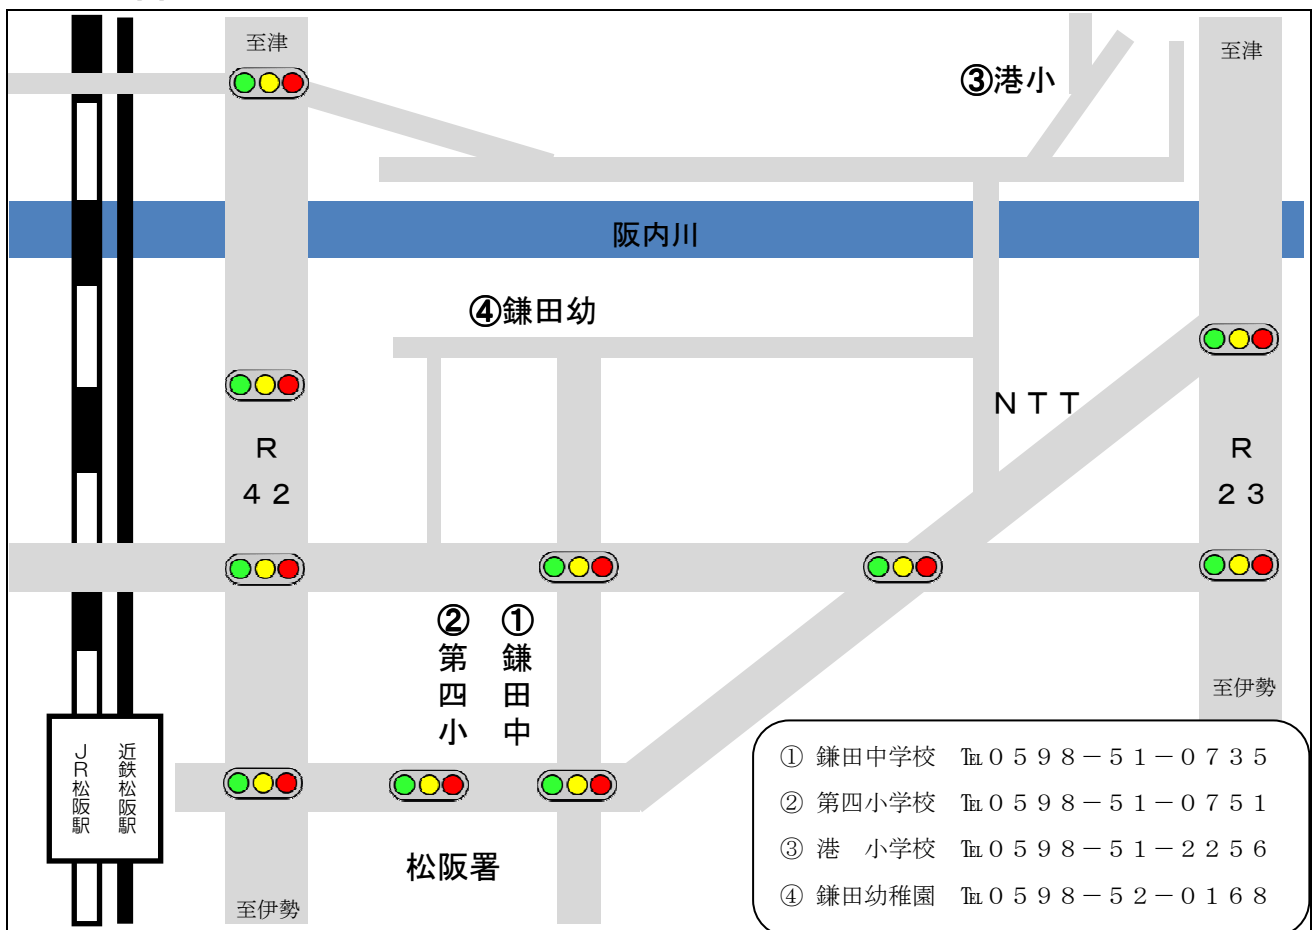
至津

③港小

至津

阪内川

④鎌田幼

NTT

R
42

R
23

②
第
四
小

①
鎌
田
中

至伊勢

JR松阪駅

近鉄松阪駅

松阪署

至伊勢

① 鎌田中学校 ℡0598－51－0735
② 第四小学校 ℡0598－51－0751
③ 港 小学校 ℡0598－51－2256
④ 鎌田幼稚園 ℡0598－52－0168